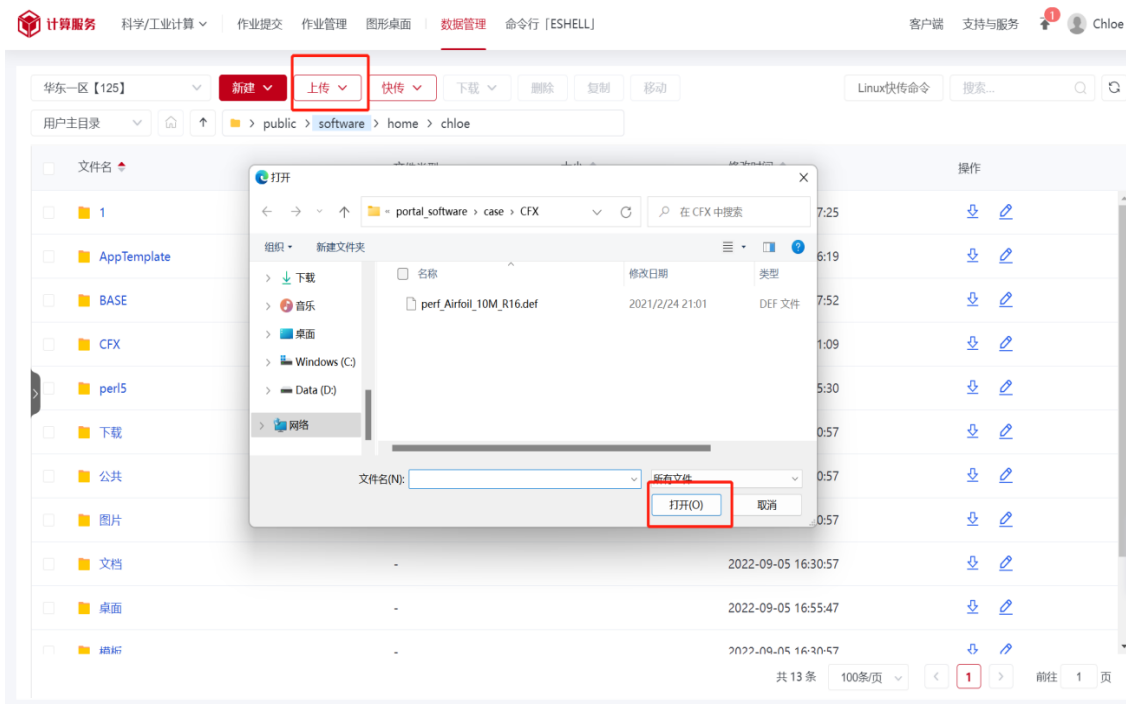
计算服务 科学/工业计算 作业提交 作业管理 图形桌面 数据管理 命令行 [ESHELL] 客户端 支持与服务 1 Chloe

华东一区【125】 新建 上传 快传 下载 删除 复制 移动 Linux快传命令 搜索...

用户主目录 > public > software > home > chloe

文件名 操作

1 7:25
AppTemplate 6:19
BASE 7:52
CFX 1:09
perl5 5:30
下载 0:57
公共 0:57
图片 0:57
文档 - 2022-09-05 16:30:57
桌面 - 2022-09-05 16:55:47
模板 - 2022-09-05 16:30:57

打开
« portal_software > case > CFX
在 CFX 中搜索
组织 新建文件夹
下载
音乐
桌面
Windows (C:)
Data (D:)
网络

| 名称 | 修改日期 | 类型 |
|---|---|---|
| perf_Airfoil_10M_R16.def | 2021/2/24 21:01 | DEF 文件 |

文件名(N): 所有文件
打开(O) 取消

共 13 条 100条/页 1 前往 1 页